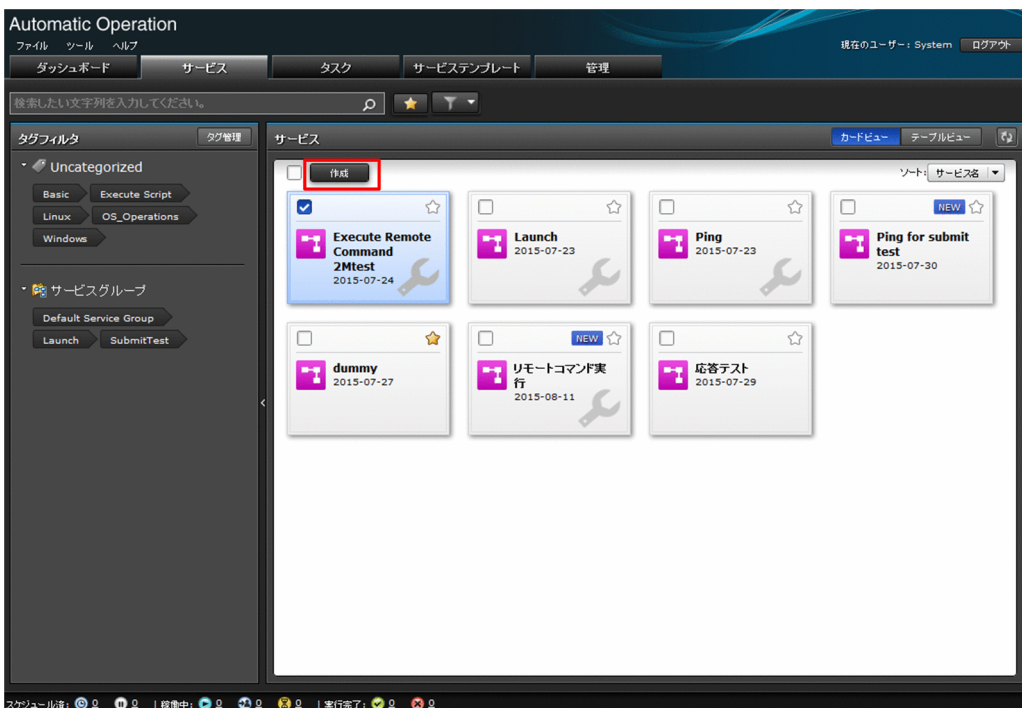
Automatic Operation
ファイル ツール ヘルプ
現在のユーザー：System ログアウト
ダッシュボード サービス タスク サービステンプレート 管理
検索したい文字列を入力してください。

タグフィルタ タグ管理
Uncategorized
Basic Execute Script
Linux OS_Operations
Windows

サービスグループ
Default Service Group
Launch SubmitTest

サービス
カードビュー テーブルビュー
作成
ソート: サービス名

Execute Remote Command 2Mtest
2015-07-24

Launch
2015-07-23

Ping
2015-07-23

NEW
Ping for submit test
2015-07-30

dummy
2015-07-27

NEW
リモートコマンド実行
2015-08-11

応答テスト
2015-07-29

スケジュール済: 0 0 | 稼働中: 0 0 0 | 実行完了: 0 0